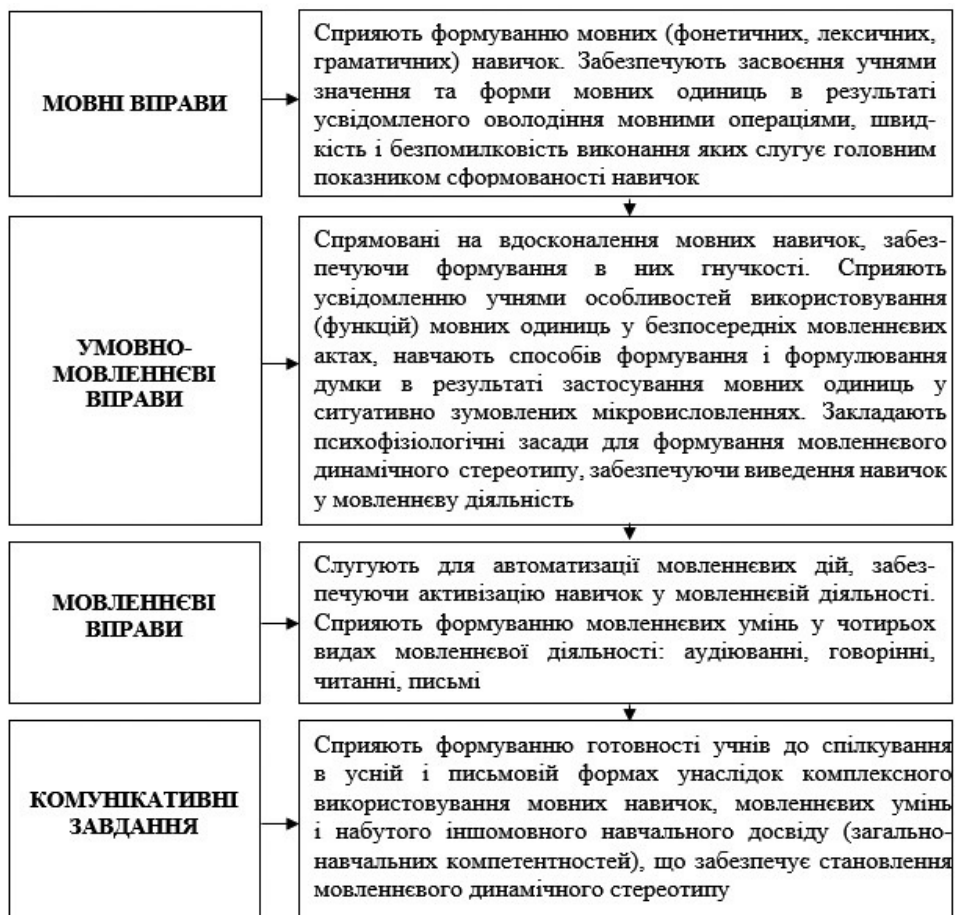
МОВНІ ВПРАВИ

Сприяють формуванню мовних (фонетичних, лексичних, граматичних) навичок. Забезпечують засвоєння учнями значення та форми мовних одиниць в результаті усвідомленого оволодіння мовними операціями, швидкість і безпомилковість виконання яких слугує головним показником сформованості навичок

УМОВНО-МОВЛЕННЄВІ ВПРАВИ

Спрямовані на вдосконалення мовних навичок, забезпечуючи формування в них гнучкості. Сприяють усвідомленню учнями особливостей використовування (функцій) мовних одиниць у безпосередніх мовленнєвих актах, навчають способів формування і формулювання думки в результаті застосування мовних одиниць у ситуативно зумовлених мікровисловленнях. Закладають психофізіологічні засади для формування мовленнєвого динамічного стереотипу, забезпечуючи виведення навичок у мовленнєву діяльність

МОВЛЕННЄВІ ВПРАВИ

Слугують для автоматизації мовленнєвих дій, забезпечуючи активізацію навичок у мовленнєвій діяльності. Сприяють формуванню мовленнєвих умінь у чотирьох видах мовленнєвої діяльності: аудіюванні, говорінні, читанні, письмі

КОМУНІКАТИВНІ ЗАВДАННЯ

Сприяють формуванню готовності учнів до спілкування в усній і письмовій формах унаслідок комплексного використовування мовних навичок, мовленнєвих умінь і набутого іншомовного навчального досвіду (загальнонавчальних компетентностей), що забезпечує становлення мовленнєвого динамічного стереотипу